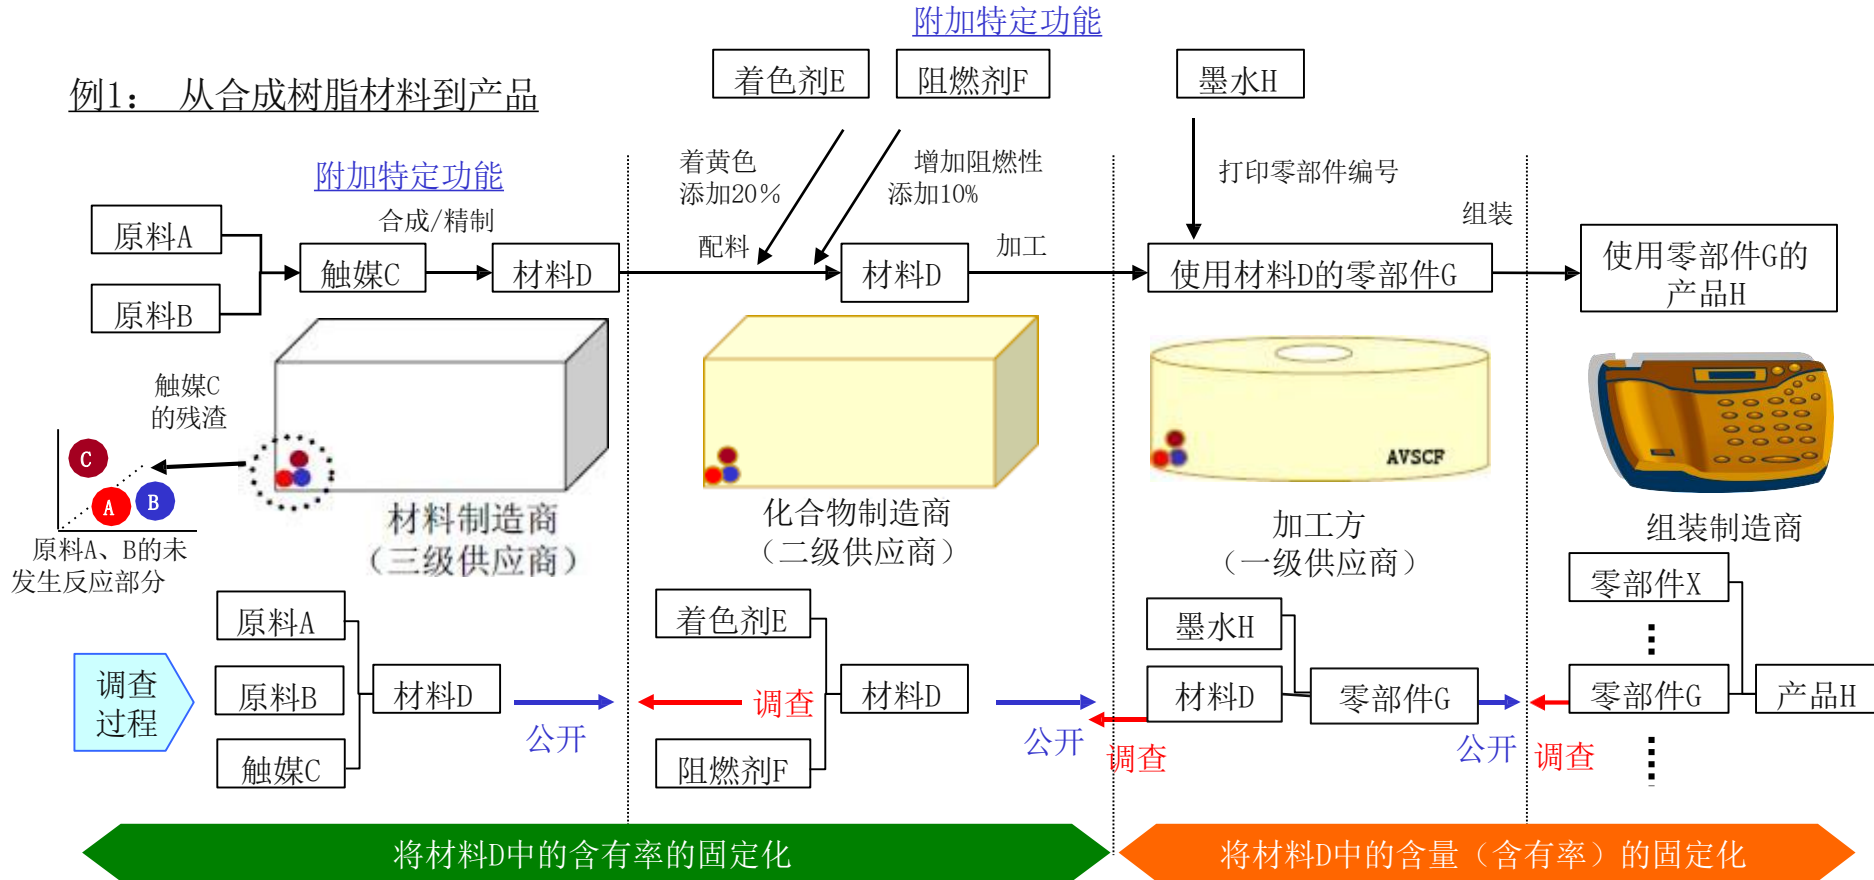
附加特定功能

例1： 从合成树脂材料到产品

着色剂E
阻燃剂F
墨水H

附加特定功能

着黄色
添加20%

增加阻燃性
添加10%

打印零部件编号

合成/精制

组装

原料A
原料B
触媒C
材料D
配料
材料D
加工
使用材料D的零部件G
使用零部件G的产品H

触媒C
的残渣

C
A
B

原料A、B的未发生反应部分

材料制造商
（三级供应商）

化合物制造商
（二级供应商）

AVSCF

加工方
（一级供应商）

组装制造商

原料A
原料B
触媒C
材料D
公开

调查过程

着色剂E
阻燃剂F
材料D
调查
公开

墨水H
材料D
零部件G
调查
公开

零部件X
零部件G
产品H
调查

将材料D中的含有率的固定化

将材料D中的含量（含有率）的固定化